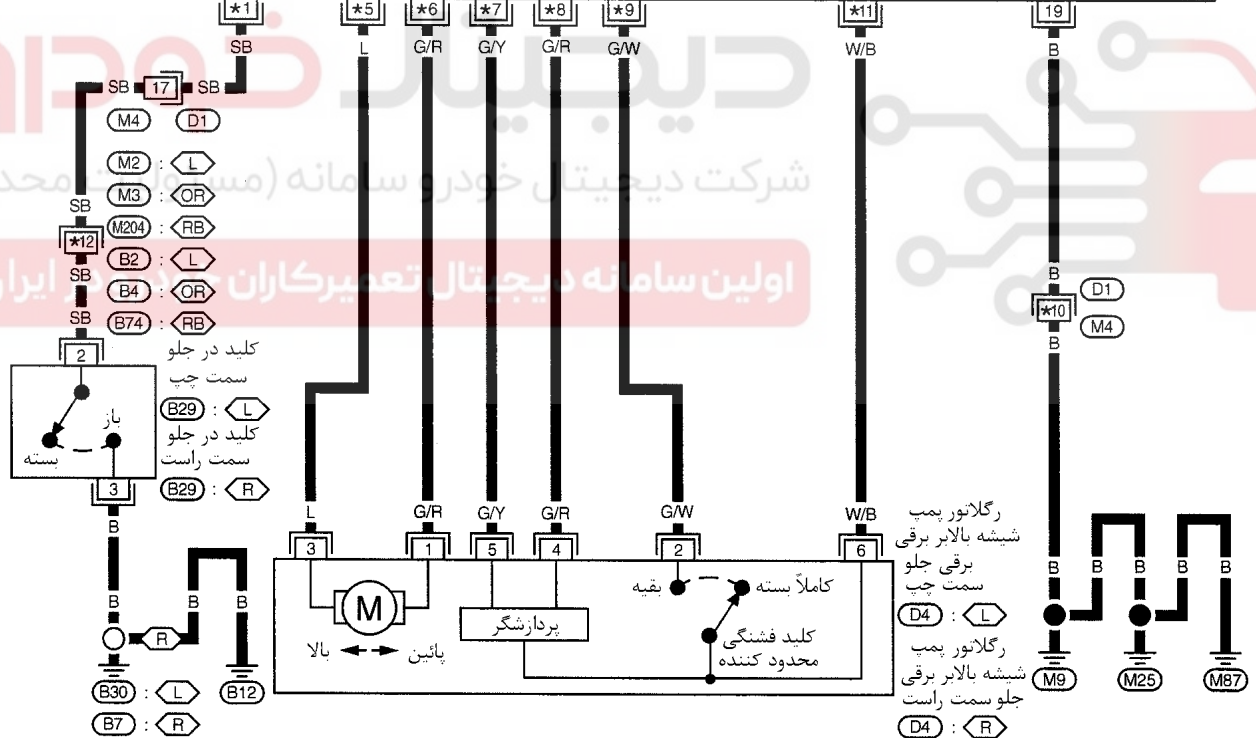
*1
SB
*5
L
*6
G/R
*7
G/Y
*8
G/R
*9
G/W
*11
W/B
19
B

SB 17 SB
M4 D1
M2 : L
M3 : OR
M204 : RB
B2 : L
B4 : OR
B74 : RB
SB
*12
SB
SB
2
کلید در جلو سمت چپ
B29 : L
باز
کلید در جلو سمت راست
بسته
B29 : R
3
B
B
R
B
B
B30 : L
B12
B7 : R

شرکت دیجیتال خودرو سامانه (مسئولیت محدود)
اولین سامانه دیجیتال تعمیرکاران خودرو در ایران

L
G/R
G/Y
G/R
G/W
W/B
3
1
5
4
2
6
M
بالا
پائین
پردازشگر
بقیه
کاملاً بسته
کلید فشنگی محدود کننده

رگلاتور پمپ شیشه بالابر برقی برقی جلو سمت چپ
D4 : L
رگلاتور پمپ شیشه بالابر برقی جلو سمت راست
D4 : R

B
D1
*10
M4
B
B
B
B
B
B
M9
M25
M87